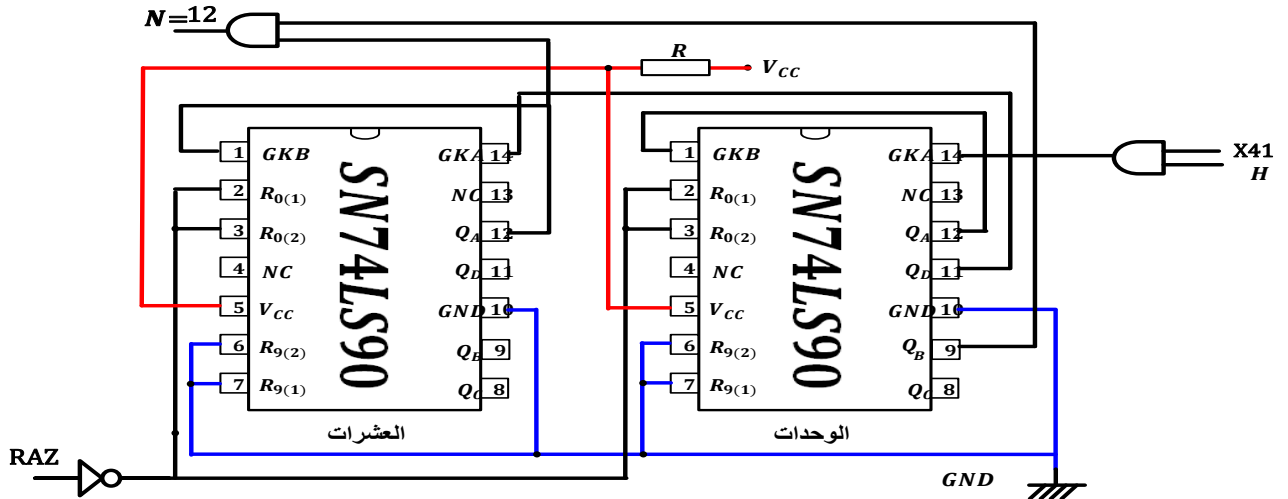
$N=12$

$R$

$V_{CC}$

1 $GKB$
2 $R_{0(1)}$
3 $R_{0(2)}$
4 $NC$
5 $V_{CC}$
6 $R_{9(2)}$
7 $R_{9(1)}$

SN74LS90

$GKA$ 14
$NC$ 13
$Q_A$ 12
$Q_D$ 11
$GND$ 10
$Q_B$ 9
$Q_C$ 8

العشرات

1 $GKB$
2 $R_{0(1)}$
3 $R_{0(2)}$
4 $NC$
5 $V_{CC}$
6 $R_{9(2)}$
7 $R_{9(1)}$

SN74LS90

$GKA$ 14
$NC$ 13
$Q_A$ 12
$Q_D$ 11
$GND$ 10
$Q_B$ 9
$Q_C$ 8

الوحدات

X41
H

RAZ

GND